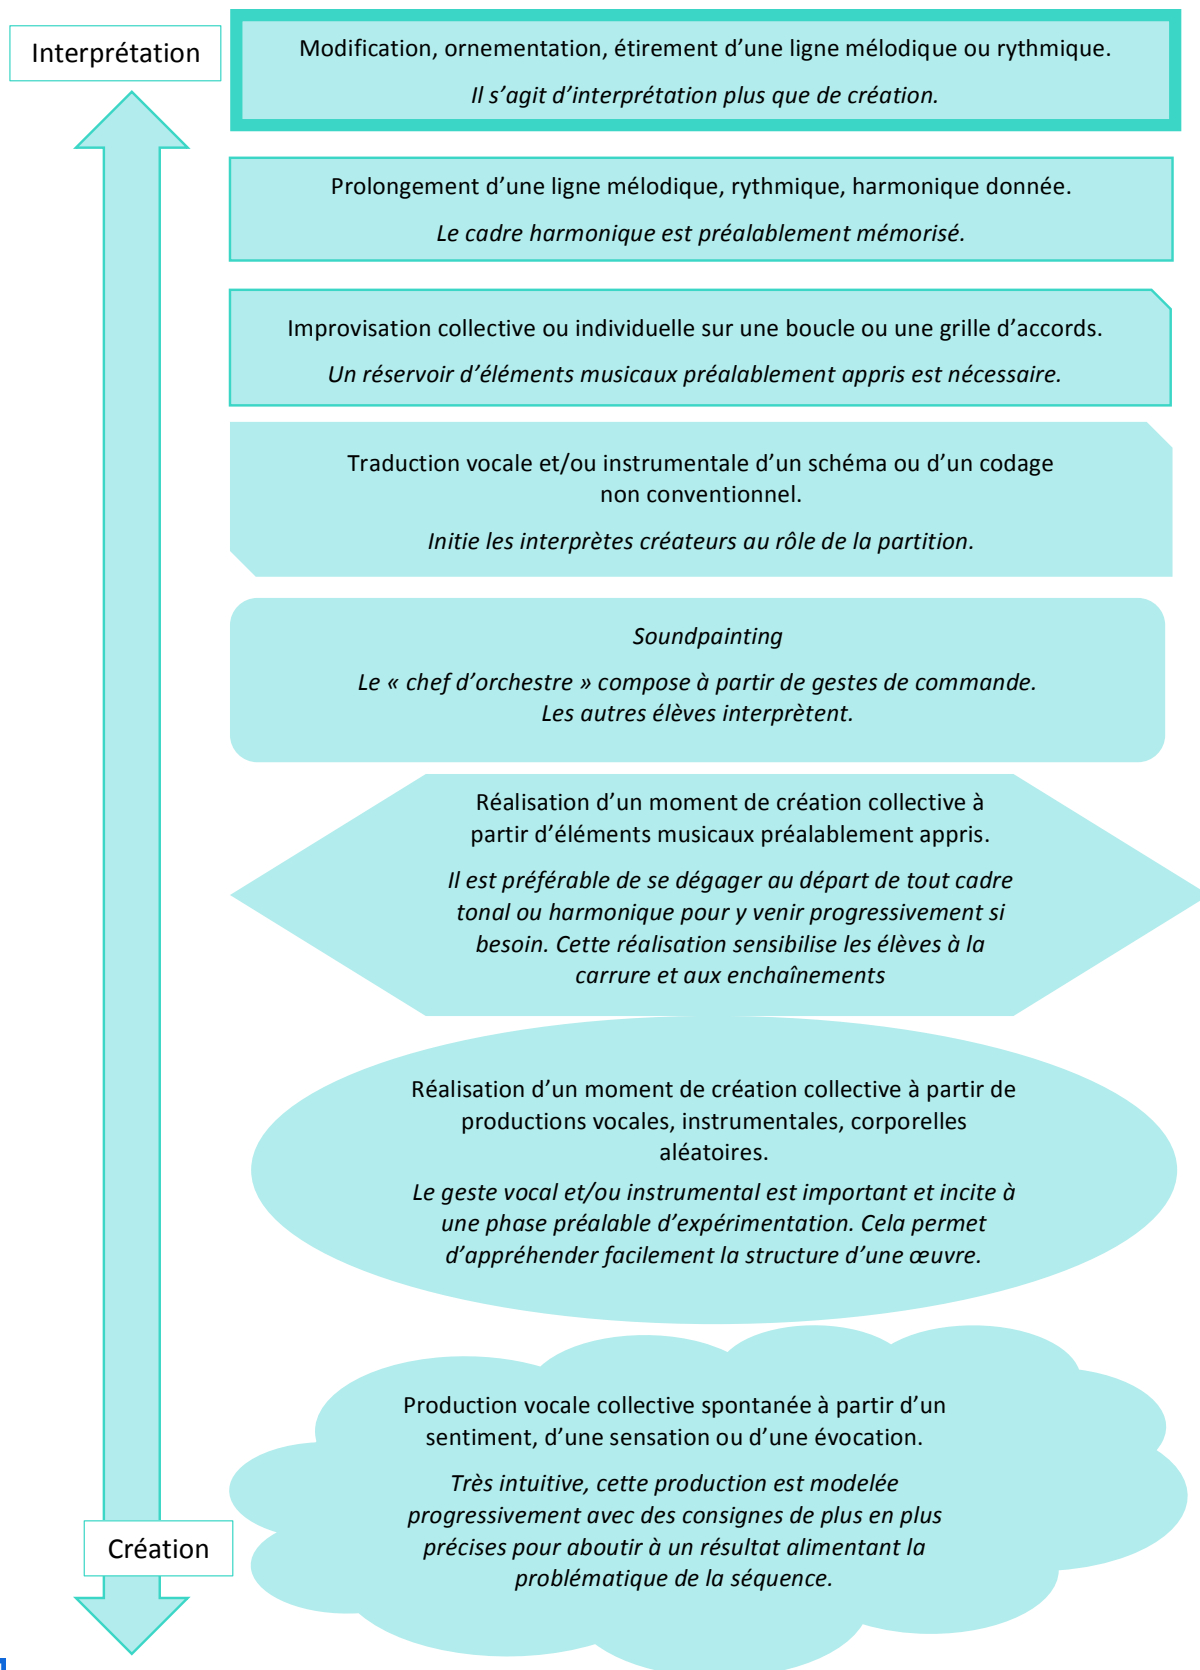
Interprétation

Modification, ornementation, étirement d’une ligne mélodique ou rythmique.

Il s’agit d’interprétation plus que de création.

Prolongement d’une ligne mélodique, rythmique, harmonique donnée.

Le cadre harmonique est préalablement mémorisé.

Improvisation collective ou individuelle sur une boucle ou une grille d’accords.

Un réservoir d’éléments musicaux préalablement appris est nécessaire.

Traduction vocale et/ou instrumentale d’un schéma ou d’un codage non conventionnel.

Initie les interprètes créateurs au rôle de la partition.

Soundpainting

Le « chef d’orchestre » compose à partir de gestes de commande. Les autres élèves interprètent.

Réalisation d’un moment de création collective à partir d’éléments musicaux préalablement appris.

Il est préférable de se dégager au départ de tout cadre tonal ou harmonique pour y venir progressivement si besoin. Cette réalisation sensibilise les élèves à la carrure et aux enchaînements

Réalisation d’un moment de création collective à partir de productions vocales, instrumentales, corporelles aléatoires.

Le geste vocal et/ou instrumental est important et incite à une phase préalable d’expérimentation. Cela permet d’appréhender facilement la structure d’une œuvre.

Production vocale collective spontanée à partir d’un sentiment, d’une sensation ou d’une évocation.

Très intuitive, cette production est modelée progressivement avec des consignes de plus en plus précises pour aboutir à un résultat alimentant la problématique de la séquence.

Création